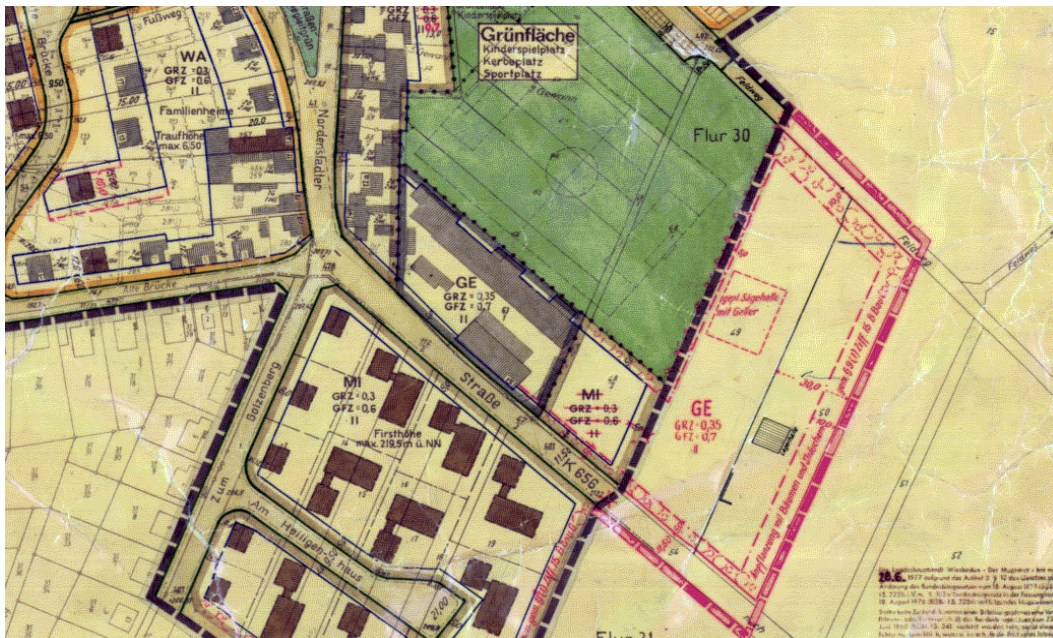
Fußweg

WA
GRZ = 0,3
GFZ = 0,6
II

Familienheime

Traufhöhe
max 6,50

Grünfläche
Kinderspielplatz
Kerbeplatz
Sportplatz

Flur 30

Nordenstadter

Alte Brücke

GE
GRZ = 0,35
GFZ = 0,7
II

geplante Sägehalle
mit Geräter

MI
GRZ = 0,3
GFZ = 0,6
II

Firsthöhe
max. 219,5 m ü. NN

Straße

MI
GRZ = 0,3
GFZ = 0,6
II

GE
GRZ = 0,35
GFZ = 0,7
II

K 656

Zum

Goldenberg

Am Heiligen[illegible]haus

Flur 31

Feldweg

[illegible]